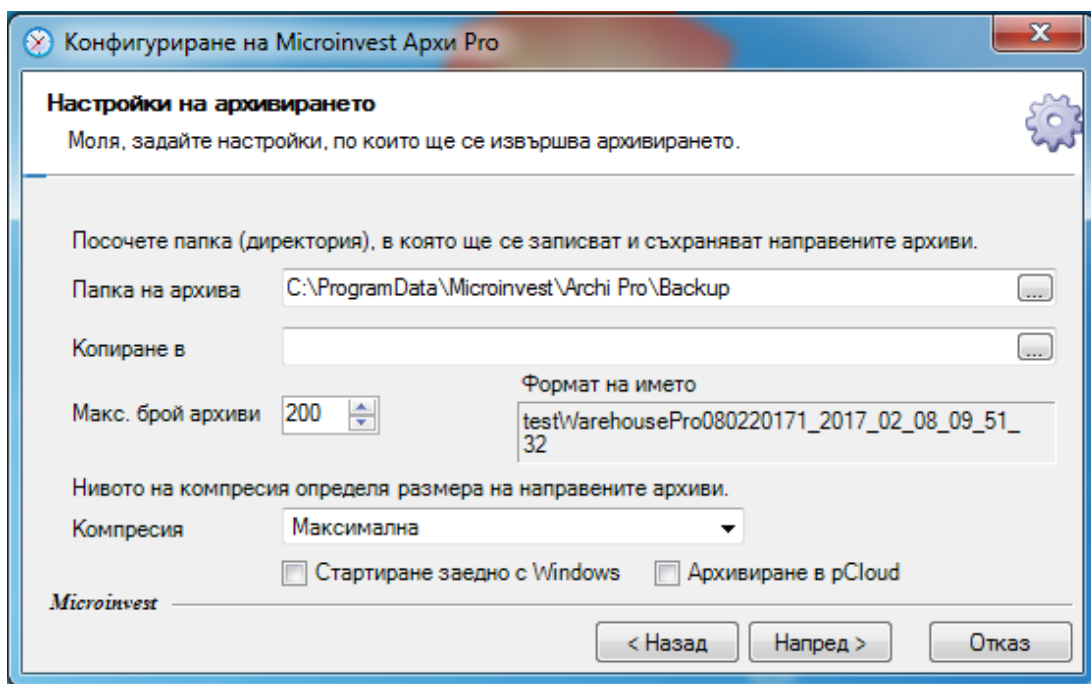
Конфигуриране на Microinvest Архи Pro

X

Настройки на архивирането

Моля, задайте настройки, по които ще се извършва архивирането.

Посочете папка (директория), в която ще се записват и съхраняват направените архиви.

Папка на архива C:\ProgramData\Microinvest\Archi Pro\Backup ...

Копиране в ...

Формат на името

Макс. брой архиви 200

testWarehousePro080220171_2017_02_08_09_51_32

Нивото на компресия определя размера на направените архиви.

Компресия Максимална

Стартиране заедно с Windows

Архивиране в pCloud

Microinvest

< Назад

Напред >

Отказ